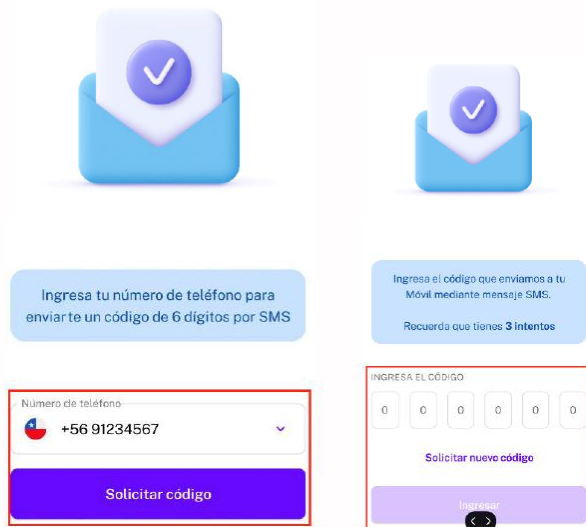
Ingresa tu número de teléfono para enviarte un código de 6 dígitos por SMS

Número de teléfono

+56 91234567

Solicitar código

Ingresa el código que enviamos a tu Móvil mediante mensaje SMS.

Recuerda que tienes 3 intentos

INGRESA EL CÓDIGO

| 0 | 0 | 0 | 0 | 0 | 0 |
|---|---|---|---|---|---|

Solicitar nuevo código

Ingresar